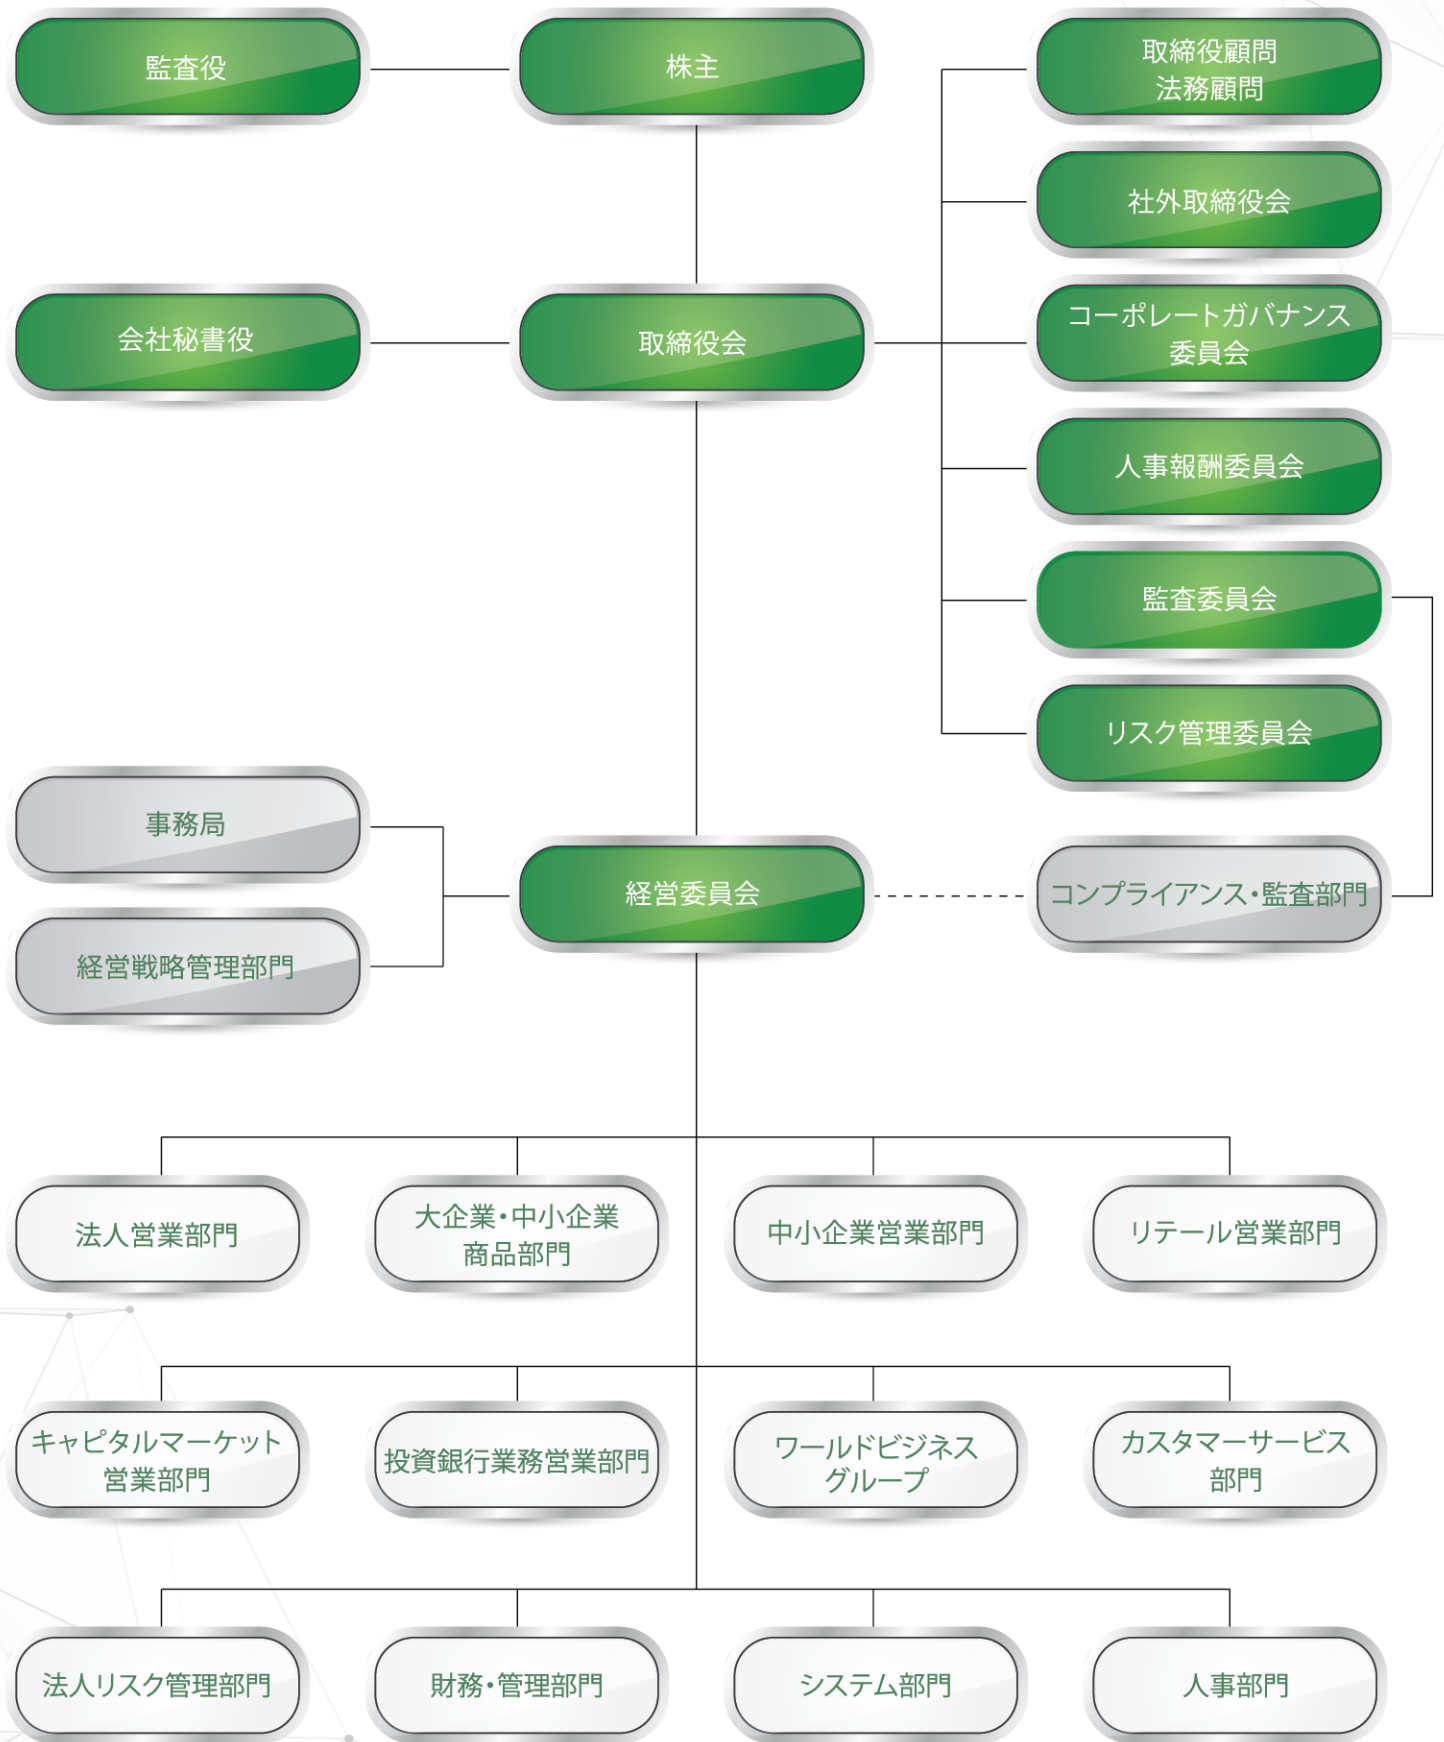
監査役

株主

取締役顧問
法務顧問

社外取締役会

会社秘書役

取締役会

コーポレートガバナンス
委員会

人事報酬委員会

監査委員会

リスク管理委員会

事務局

経営戦略管理部門

経営委員会

コンプライアンス・監査部門

法人営業部門

大企業・中小企業
商品部門

中小企業営業部門

リテール営業部門

キャピタルマーケット
営業部門

投資銀行業務営業部門

ワールドビジネス
グループ

カスタマーサービス
部門

法人リスク管理部門

財務・管理部門

システム部門

人事部門